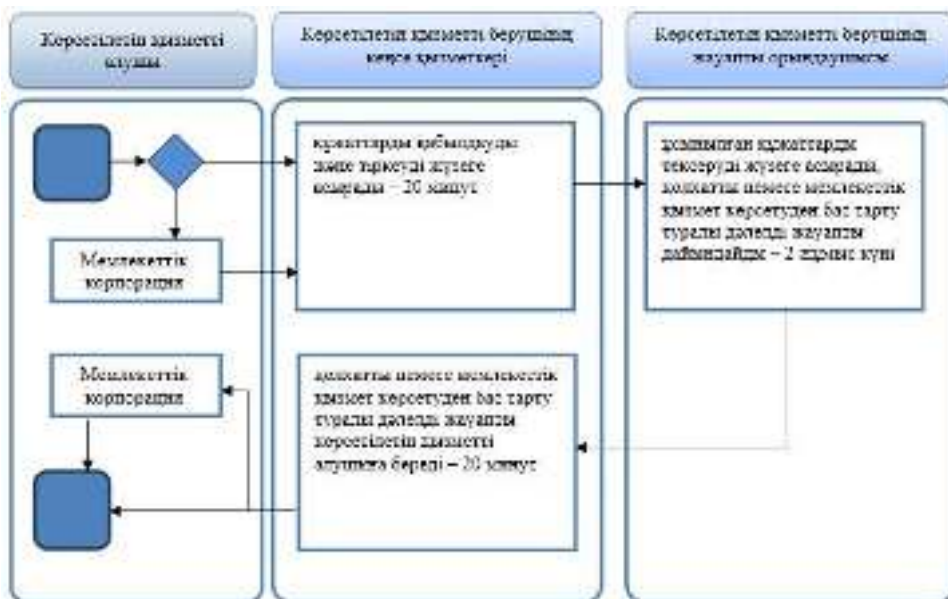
Көрсетілетін қызметті алушы

Көрсетілетін қызметті берушінің кеңсе қызметкері

Көрсетілетін қызметті берушінің жауапты орындаушысы

құжаттарды қабылдауды және тіркеуді жүзеге асырады – 20 минут

Мемлекеттік корпорация

ұсынылған құжаттарды тексеруді жүзеге асырады, қолхатты немесе мемлекеттік қызмет көрсетуден бас тарту туралы дәлелді жауапты дайындайды – 2 жұмыс күні

Мемлекеттік корпорация

қолхатты немесе мемлекеттік қызмет көрсетуден бас тарту туралы дәлелді жауапты көрсетілетін қызметті алушыға береді – 20 минут